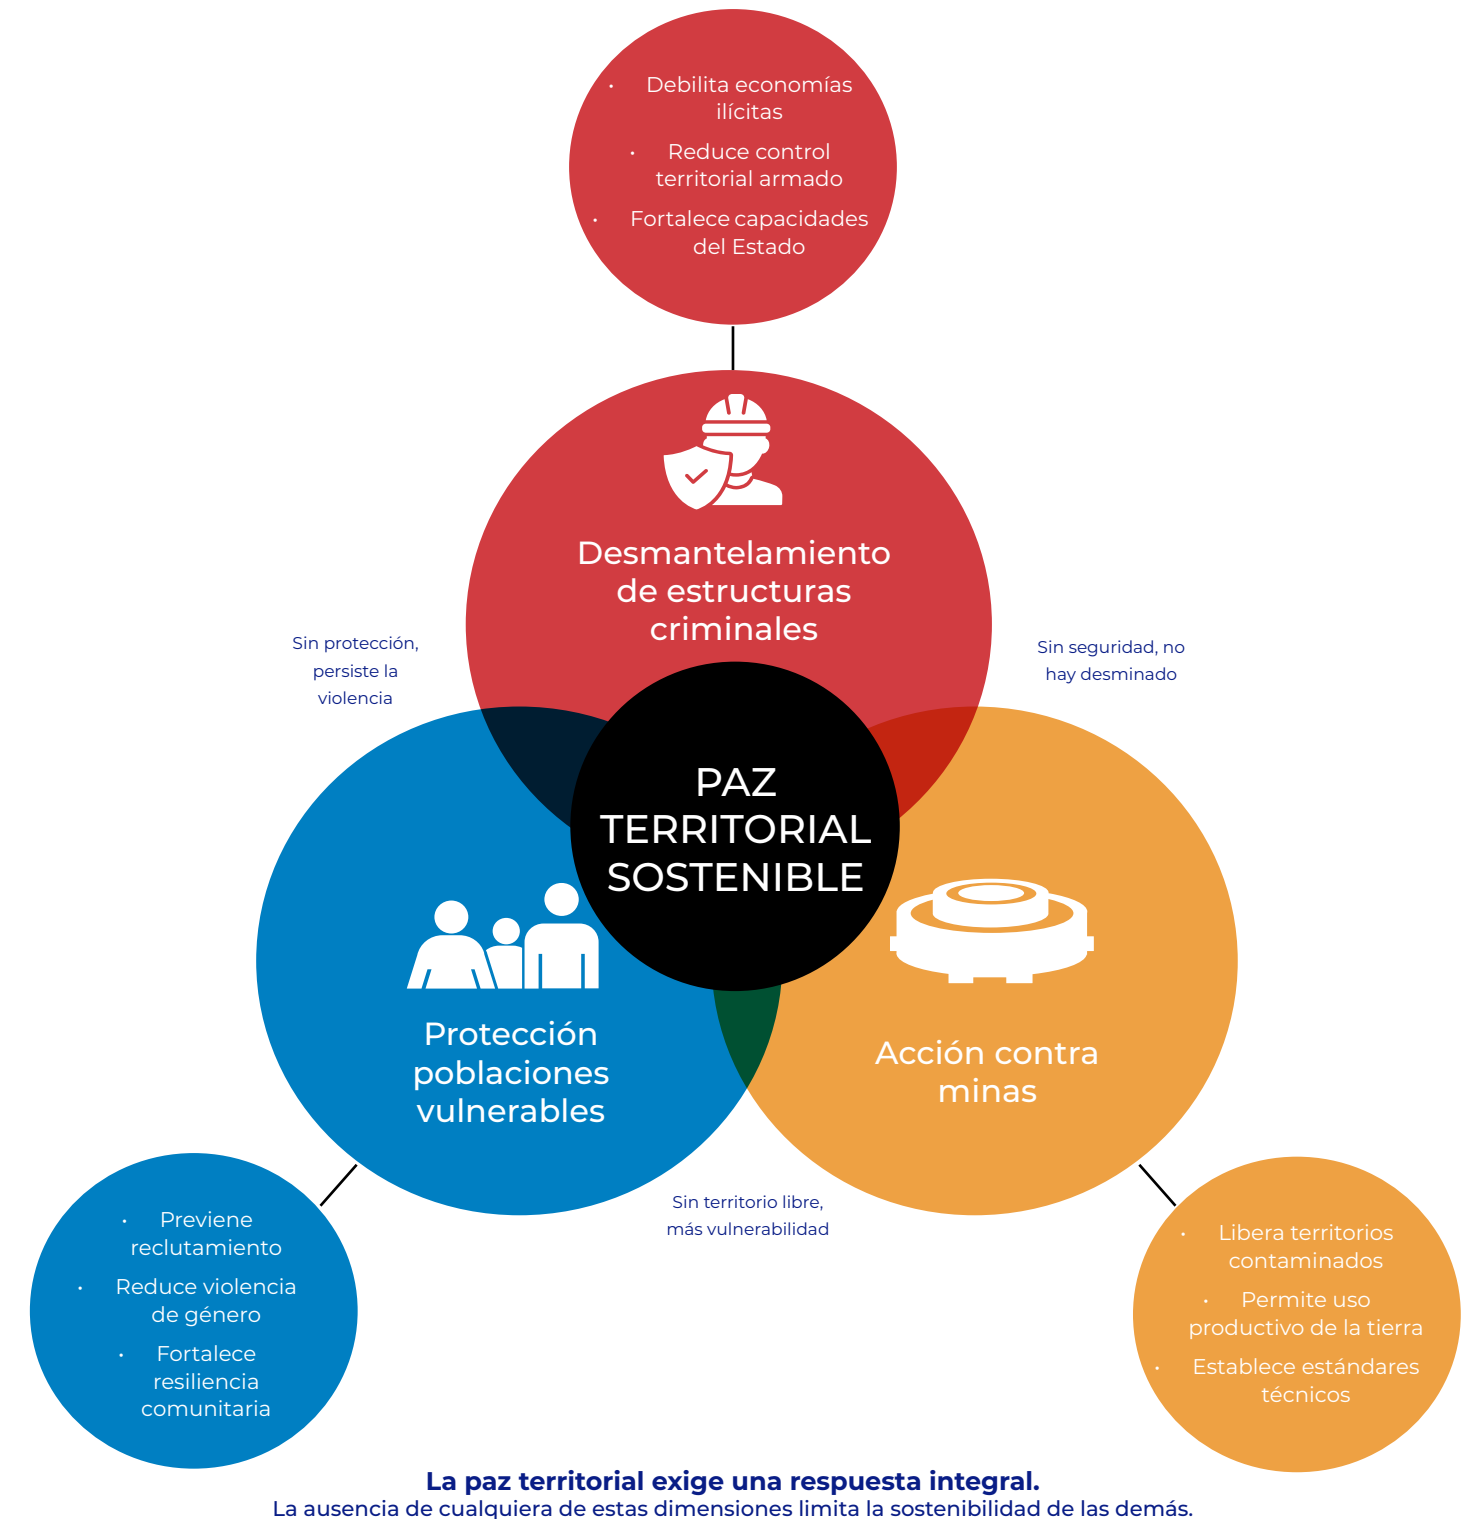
• Debilita economías ilícitas
• Reduce control territorial armado
• Fortalece capacidades del Estado

Desmantelamiento de estructuras criminales

Sin protección, persiste la violencia

Sin seguridad, no hay desminado

PAZ TERRITORIAL SOSTENIBLE

Protección poblaciones vulnerables

Acción contra minas

Sin territorio libre, más vulnerabilidad

• Previene reclutamiento
• Reduce violencia de género
• Fortalece resiliencia comunitaria

• Libera territorios contaminados
• Permite uso productivo de la tierra
• Establece estándares técnicos

La paz territorial exige una respuesta integral.
La ausencia de cualquiera de estas dimensiones limita la sostenibilidad de las demás.